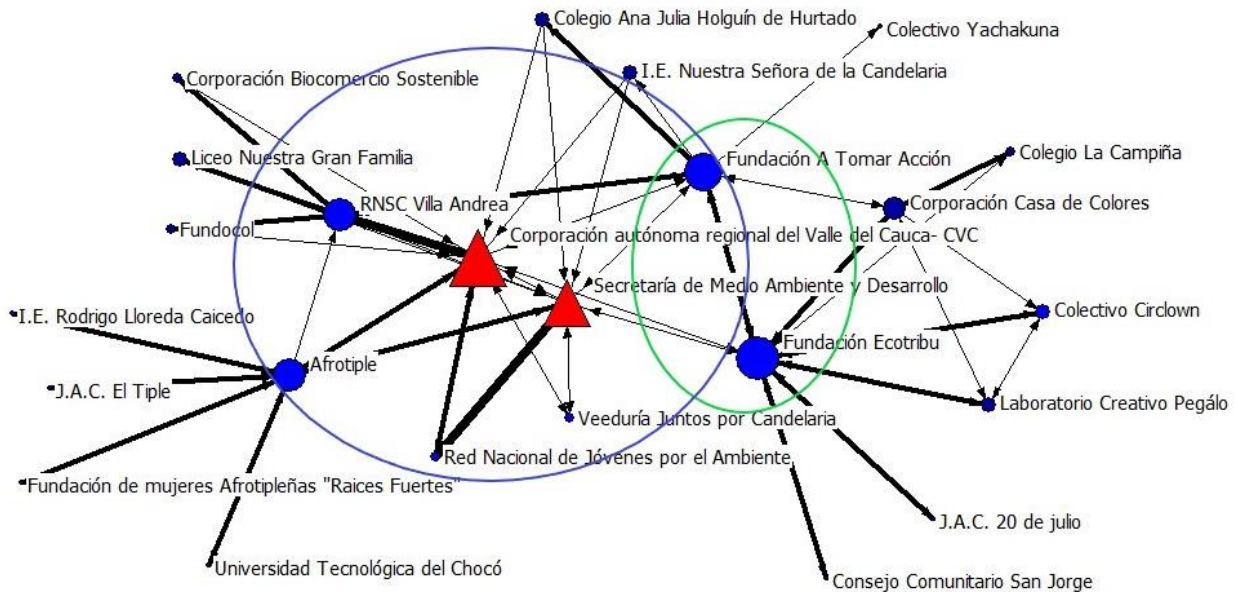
Colegio Ana Julia Holguín de Hurtado
Colectivo Yachakuna
I.E. Nuestra Señora de la Candelaria
Corporación Biocomercio Sostenible
Liceo Nuestra Gran Familia
Fundación A Tomar Acción
Colegio La Campiña
RNSC Villa Andrea
Corporación Casa de Colores
Fundocol
Corporación autónoma regional del Valle del Cauca- CVC
Secretaría de Medio Ambiente y Desarrollo
I.E. Rodrigo Lloreda Caicedo
Colectivo Circlown
Afrotiple
Fundación Ecotribu
J.A.C. El Tiple
Laboratorio Creativo Pegálo
Veeduría Juntos por Candelaria
Red Nacional de Jóvenes por el Ambiente
Fundación de mujeres Afrotipleñas "Raices Fuertes"
J.A.C. 20 de julio
Universidad Tecnológica del Chocó
Consejo Comunitario San Jorge